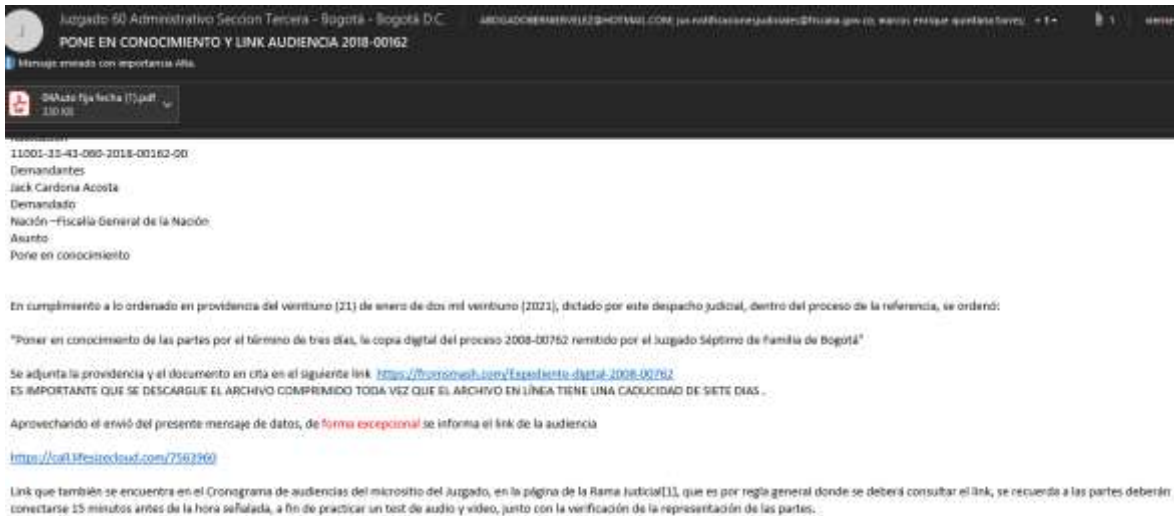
J
Juzgado 60 Administrativo Seccion Tercera - Bogotá - Bogotá D.C. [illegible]
PONE EN CONOCIMIENTO Y LINK AUDIENCIA 2018-00162
Mensaje enviado con importancia Alta.

04Auto fija fecha (1).pdf
330 KB

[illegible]
11001-33-43-060-2018-00162-00
Demandantes
Jack Cardona Acosta
Demandado
Nación –Fiscalía General de la Nación
Asunto
Pone en conocimiento

En cumplimiento a lo ordenado en providencia del veintiuno (21) de enero de dos mil veintiuno (2021), dictado por este despacho judicial, dentro del proceso de la referencia, se ordenó:

"Poner en conocimiento de las partes por el término de tres días, la copia digital del proceso 2008-00762 remitido por el Juzgado Séptimo de Familia de Bogotá"

Se adjunta la providencia y el documento en cita en el siguiente link https://fromsmash.com/Expediente-digital-2008-00762
ES IMPORTANTE QUE SE DESCARGUE EL ARCHIVO COMPRIMIDO TODA VEZ QUE EL ARCHIVO EN LÍNEA TIENE UNA CADUCIDAD DE SIETE DIAS .

Aprovechando el envió del presente mensaje de datos, de forma excepcional se informa el link de la audiencia

https://call.lifesizecloud.com/7563960

Link que también se encuentra en el Cronograma de audiencias del micrositio del Juzgado, en la página de la Rama Judicial[1], que es por regla general donde se deberá consultar el link, se recuerda a las partes deberán conectarse 15 minutos antes de la hora señalada, a fin de practicar un test de audio y video, junto con la verificación de la representación de las partes.